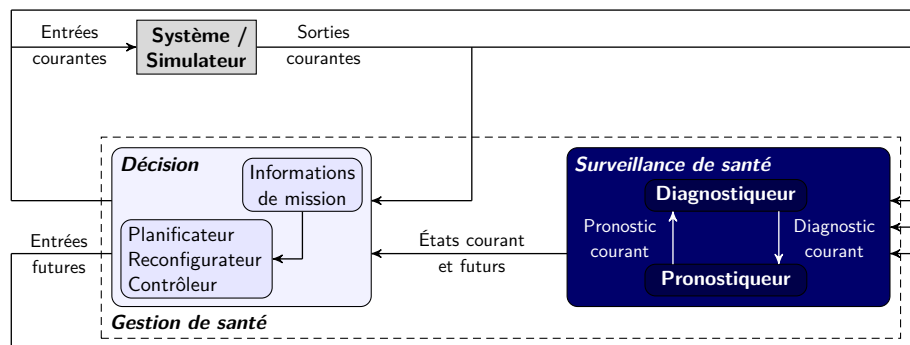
Entrées courantes

Système / Simulateur

Sorties courantes

Décision

Informations de mission

Planificateur
Reconfigurateur
Contrôleur

Entrées futures

États courant et futurs

Surveillance de santé

Diagnostiqueur

Pronostic courant

Diagnostic courant

Pronostiqueur

Gestion de santé